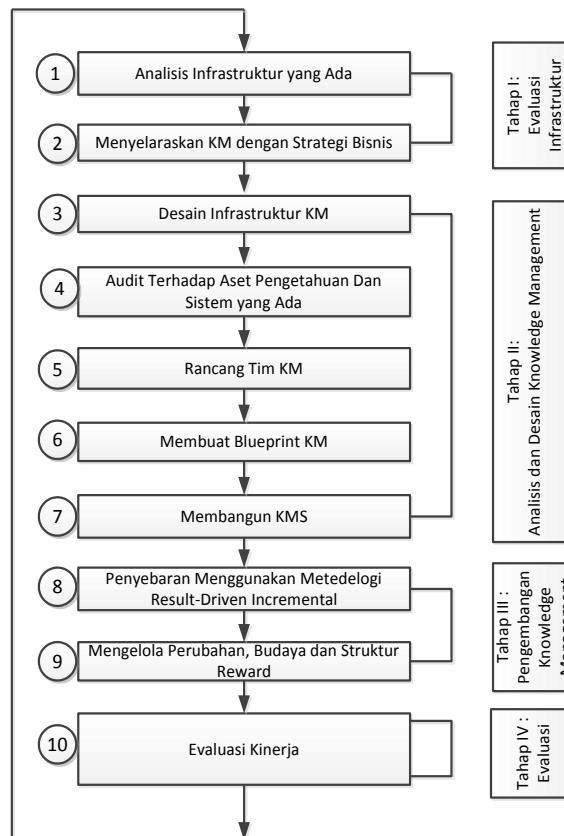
1 Analisis Infrastruktur yang Ada

2 Menyelaraskan KM dengan Strategi Bisnis

3 Desain Infrastruktur KM

4 Audit Terhadap Aset Pengetahuan Dan Sistem yang Ada

5 Rancang Tim KM

6 Membuat Blueprint KM

7 Membangun KMS

8 Penyebaran Menggunakan Metedelogi Result-Driven Incremental

9 Mengelola Perubahan, Budaya dan Struktur Reward

10 Evaluasi Kinerja

Tahap I: Evaluasi Infrastruktur

Tahap II: Analisis dan Desain Knowledge Management

Tahap III : Pengembangan Knowledge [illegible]

Tahap IV : Evaluasi